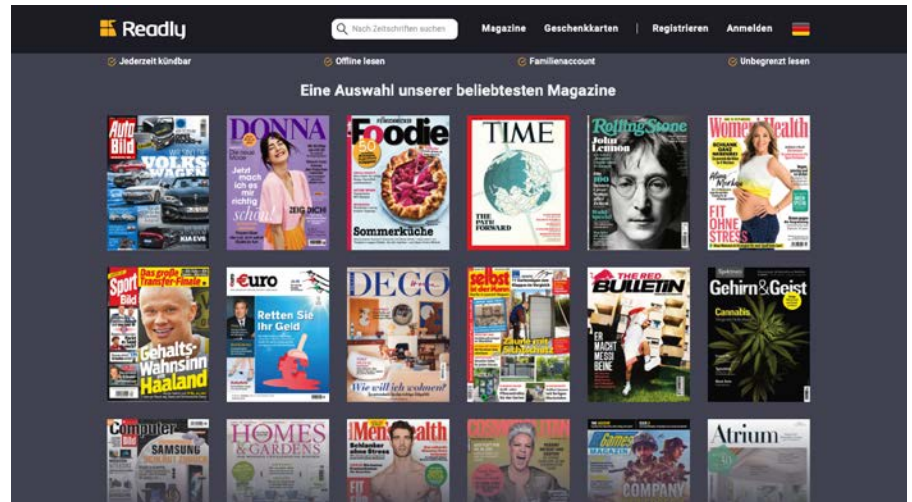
Readly

Nach Zeitschriften suchen

Magazine Geschenkkarten | Registrieren Anmelden

Jederzeit kündbar Offline lesen Familienaccount Unbegrenzt lesen

Eine Auswahl unserer beliebtesten Magazine

Auto Bild
VOLKSWAGEN
KIA EV6

DONNA
Jetzt mach ich es mir richtig schön!
ZEIG DICH!

Foodie
Sommerküche

TIME
THE PATH FORWARD

Rolling Stone
John Lennon

Women's Health
FIT OHNE STRESS

Sport Bild
Das große Transfer-Finale
Gehalts-Wahnsinn Haaland

€uro
Retten Sie Ihr Geld

DECO
Wie will ich wohnen?

selbst ist der Mann

THE RED BULLETIN
ER MACHT MESSI BEINE

Gehirn&Geist
Cannabis

Computer Bild
SAMSUNG

HOMES & GARDENS

Men's Health

Games

COMPANY

Atrium